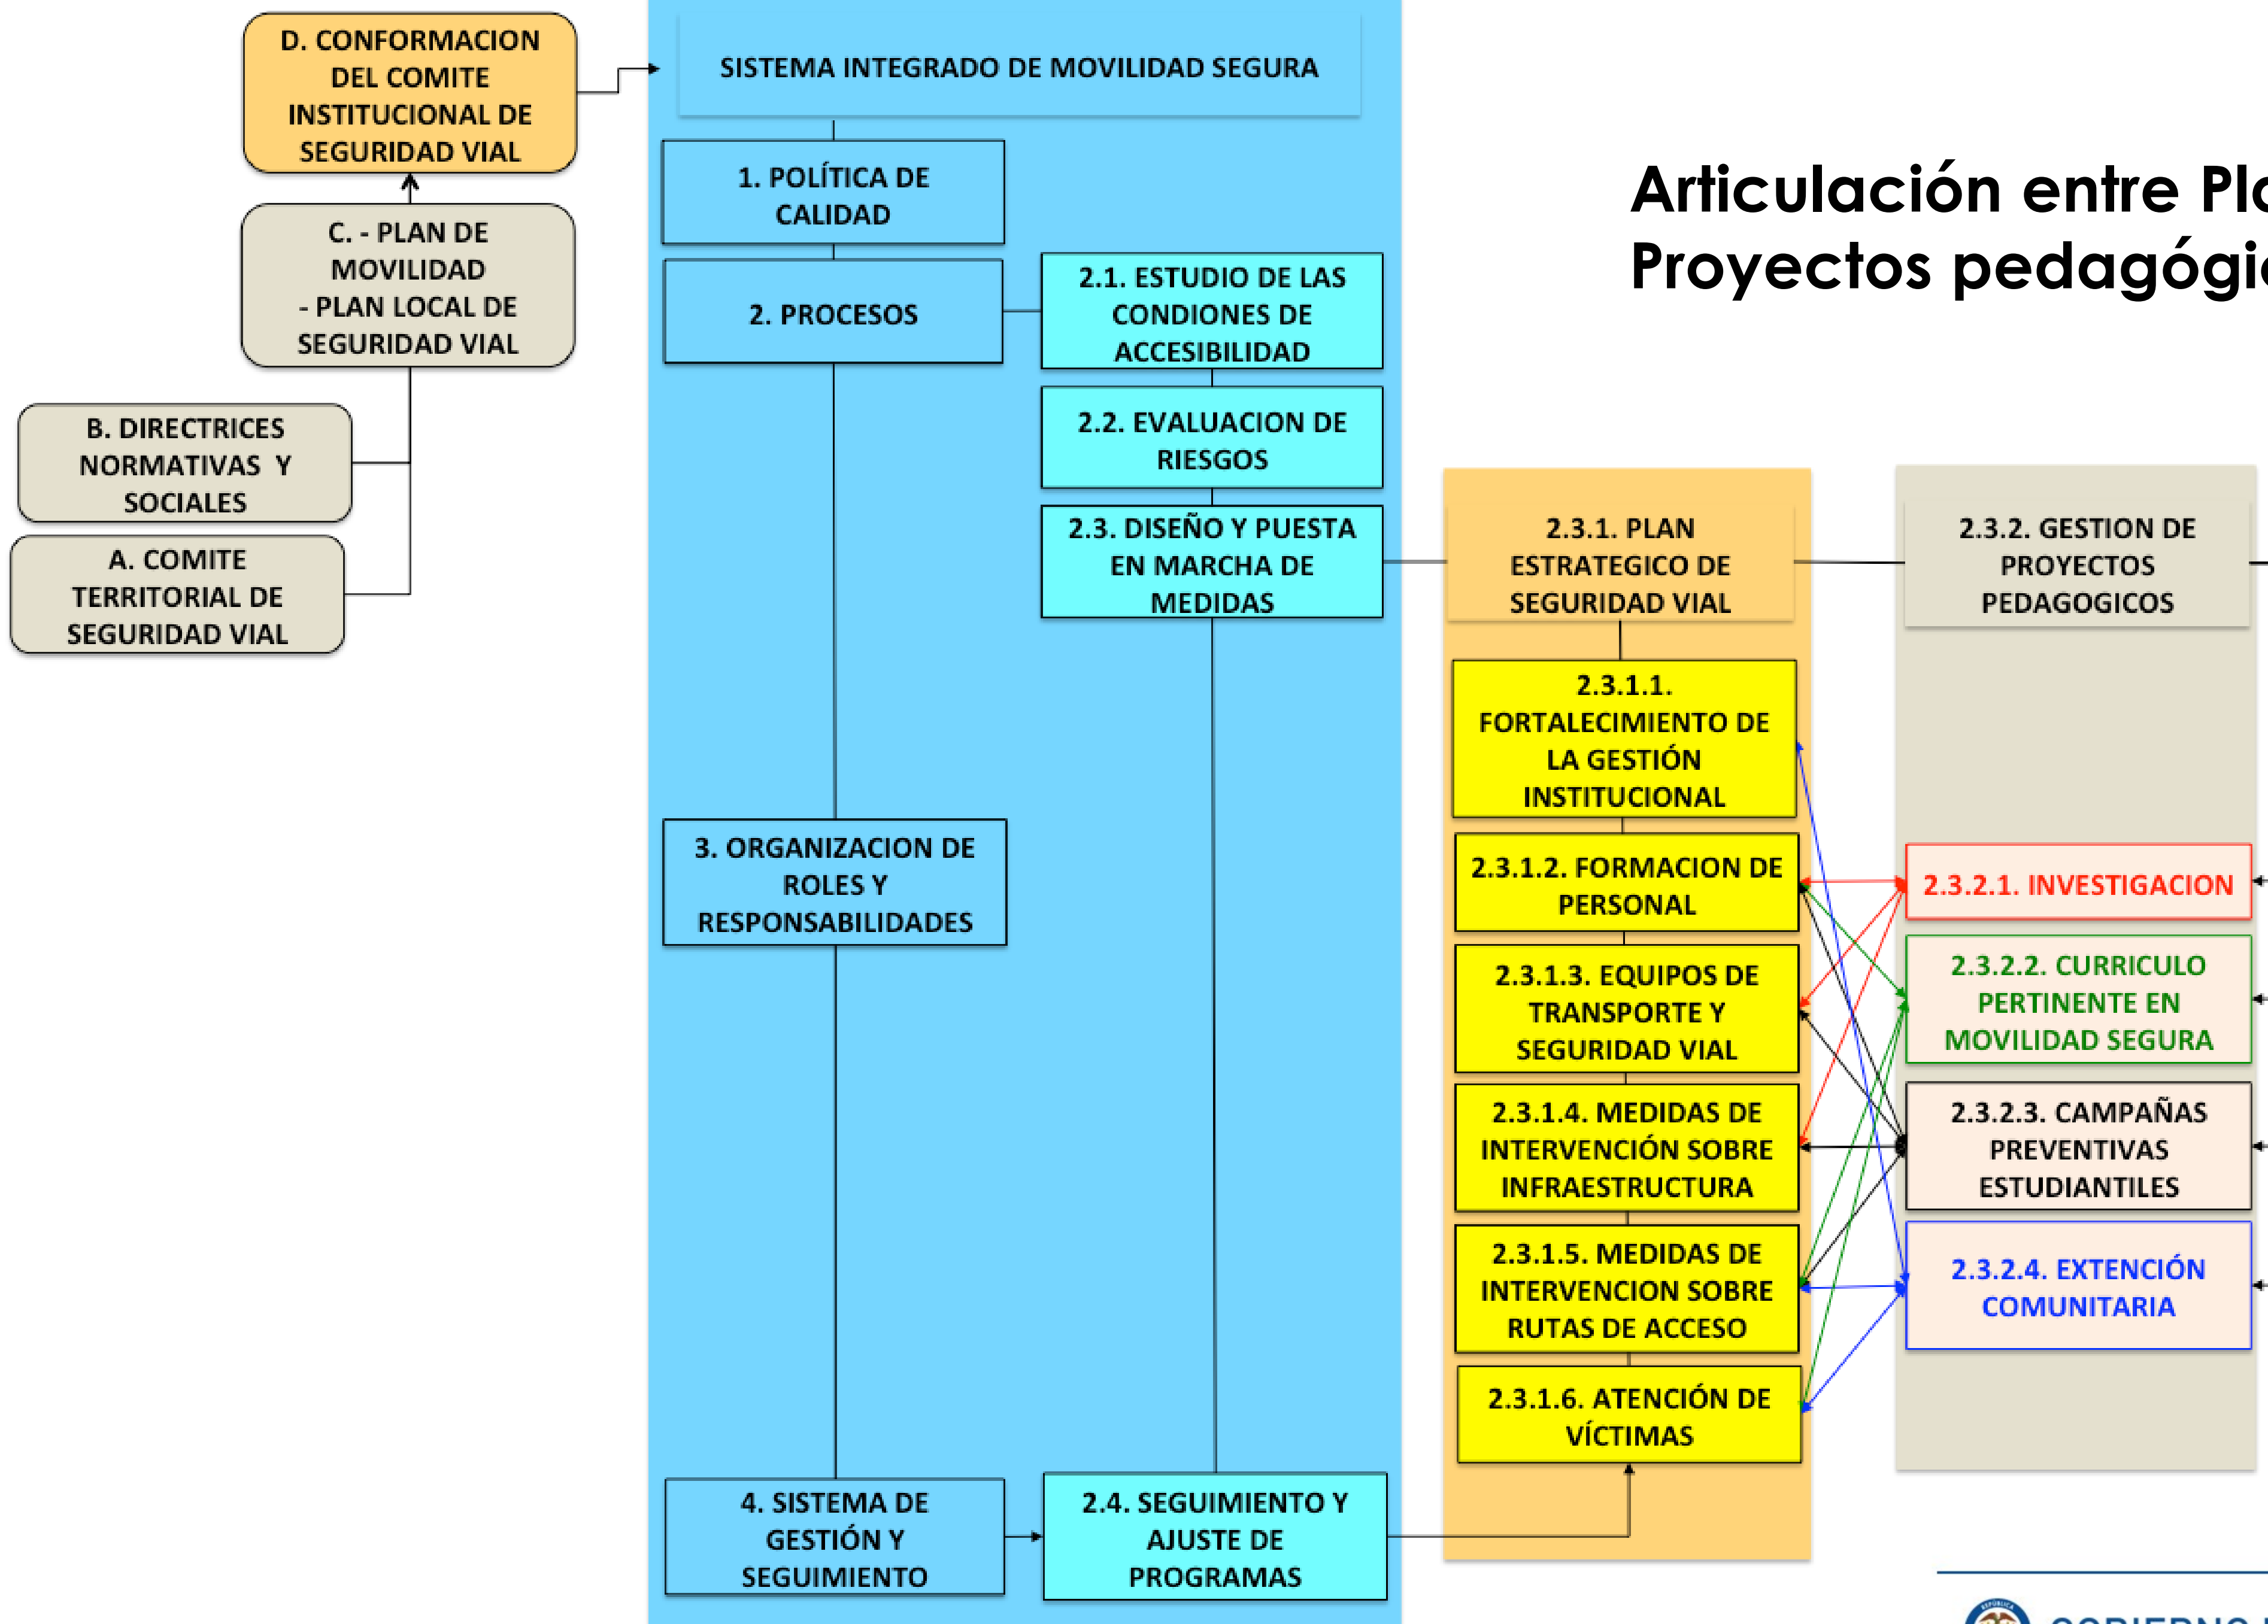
D. CONFORMACION DEL COMITE INSTITUCIONAL DE SEGURIDAD VIAL

C. - PLAN DE MOVILIDAD - PLAN LOCAL DE SEGURIDAD VIAL

B. DIRECTRICES NORMATIVAS Y SOCIALES

A. COMITE TERRITORIAL DE SEGURIDAD VIAL

SISTEMA INTEGRADO DE MOVILIDAD SEGURA

1. POLÍTICA DE CALIDAD

2. PROCESOS

2.1. ESTUDIO DE LAS CONDIONES DE ACCESIBILIDAD

2.2. EVALUACION DE RIESGOS

2.3. DISEÑO Y PUESTA EN MARCHA DE MEDIDAS

3. ORGANIZACION DE ROLES Y RESPONSABILIDADES

4. SISTEMA DE GESTIÓN Y SEGUIMIENTO

2.4. SEGUIMIENTO Y AJUSTE DE PROGRAMAS

Articulación entre Pl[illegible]
Proyectos pedagógi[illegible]

2.3.1. PLAN ESTRATEGICO DE SEGURIDAD VIAL

2.3.1.1. FORTALECIMIENTO DE LA GESTIÓN INSTITUCIONAL

2.3.1.2. FORMACION DE PERSONAL

2.3.1.3. EQUIPOS DE TRANSPORTE Y SEGURIDAD VIAL

2.3.1.4. MEDIDAS DE INTERVENCIÓN SOBRE INFRAESTRUCTURA

2.3.1.5. MEDIDAS DE INTERVENCION SOBRE RUTAS DE ACCESO

2.3.1.6. ATENCIÓN DE VÍCTIMAS

2.3.2. GESTION DE PROYECTOS PEDAGOGICOS

2.3.2.1. INVESTIGACION

2.3.2.2. CURRICULO PERTINENTE EN MOVILIDAD SEGURA

2.3.2.3. CAMPAÑAS PREVENTIVAS ESTUDIANTILES

2.3.2.4. EXTENCIÓN COMUNITARIA

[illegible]